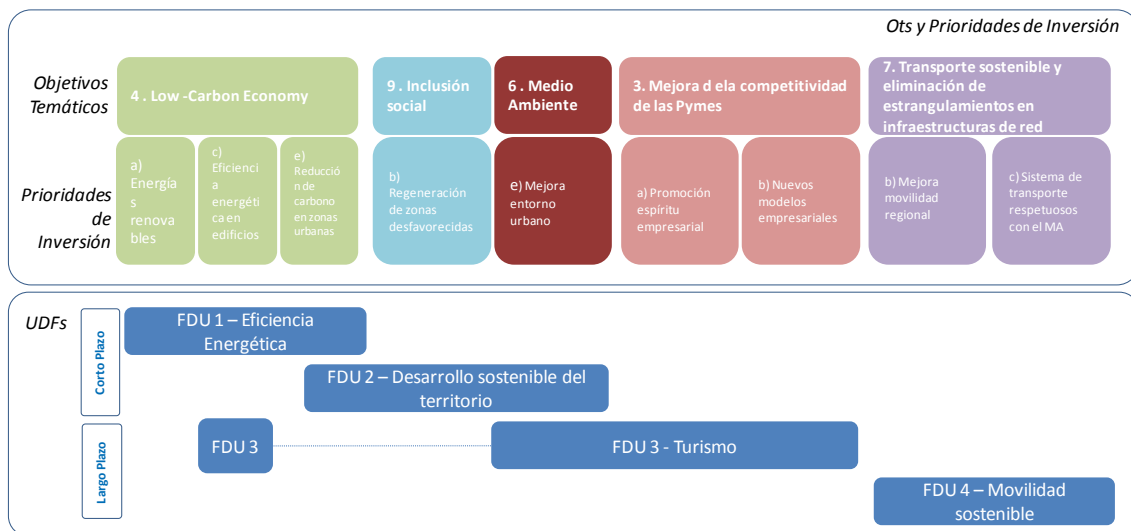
Ots y Prioridades de Inversión

Objetivos Temáticos

4 . Low -Carbon Economy

9 . Inclusión social

6 . Medio Ambiente

3. Mejora d ela competitividad de las Pymes

7. Transporte sostenible y eliminación de estrangulamientos en infraestructuras de red

Prioridades de Inversión

a) Energías renovables

c) Eficiencia energética en edificios

e) Reducción de carbono en zonas urbanas

b) Regeneración de zonas desfavorecidas

e) Mejora entorno urbano

a) Promoción espíritu empresarial

b) Nuevos modelos empresariales

b) Mejora movilidad regional

c) Sistema de transporte respetuosos con el MA

UDFs

Corto Plazo

Largo Plazo

FDU 1 – Eficiencia Energética

FDU 2 – Desarrollo sostenible del territorio

FDU 3

FDU 3 - Turismo

FDU 4 – Movilidad sostenible